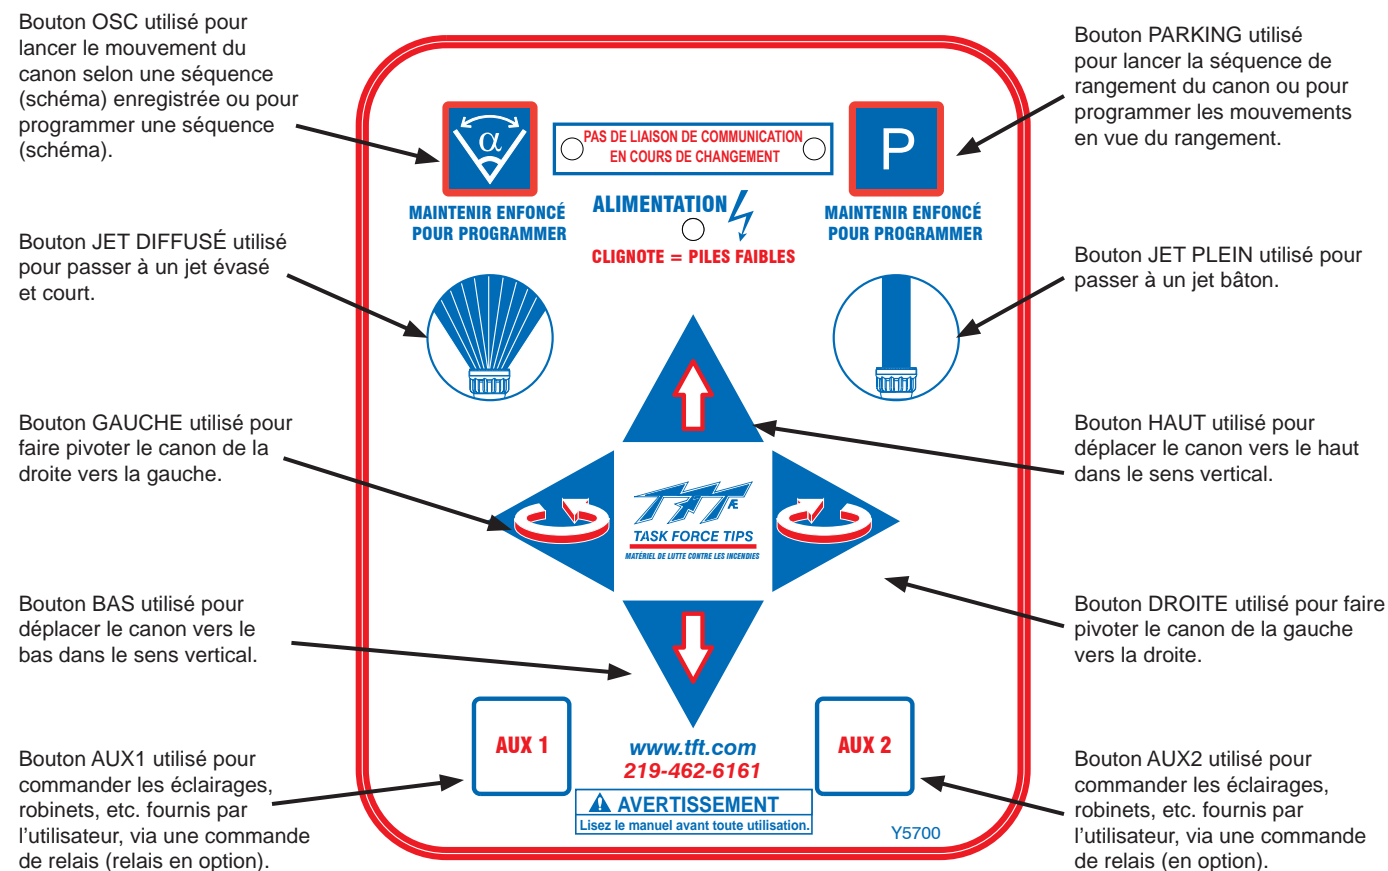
Bouton OSC utilisé pour lancer le mouvement du canon selon une séquence (schéma) enregistrée ou pour programmer une séquence (schéma).

Bouton JET DIFFUSÉ utilisé pour passer à un jet évasé et court.

Bouton GAUCHE utilisé pour faire pivoter le canon de la droite vers la gauche.

Bouton BAS utilisé pour déplacer le canon vers le bas dans le sens vertical.

Bouton AUX1 utilisé pour commander les éclairages, robinets, etc. fournis par l'utilisateur, via une commande de relais (relais en option).

$\alpha$

MAINTENIR ENFONCÉ POUR PROGRAMMER

PAS DE LIAISON DE COMMUNICATION EN COURS DE CHANGEMENT

ALIMENTATION

CLIGNOTE = PILES FAIBLES

P

MAINTENIR ENFONCÉ POUR PROGRAMMER

TFT

TASK FORCE TIPS

MATÉRIEL DE LUTTE CONTRE LES INCENDIES

AUX 1

www.tft.com
219-462-6161

AVERTISSEMENT
Lisez le manuel avant toute utilisation.

AUX 2

Y5700

Bouton PARKING utilisé pour lancer la séquence de rangement du canon ou pour programmer les mouvements en vue du rangement.

Bouton JET PLEIN utilisé pour passer à un jet bâton.

Bouton HAUT utilisé pour déplacer le canon vers le haut dans le sens vertical.

Bouton DROITE utilisé pour faire pivoter le canon de la gauche vers la droite.

Bouton AUX2 utilisé pour commander les éclairages, robinets, etc. fournis par l'utilisateur, via une commande de relais (en option).